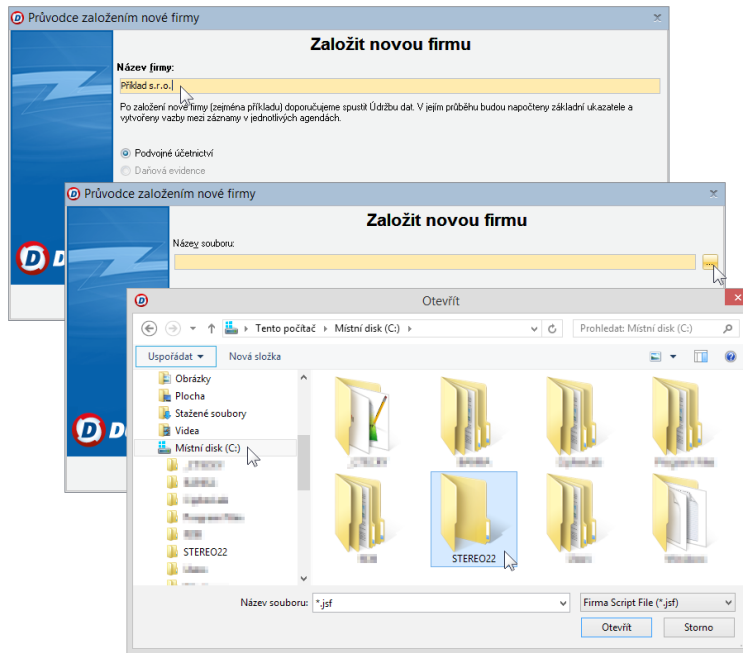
Průvodce založením nové firmy

Založit novou firmu

Název firmy:

Příklad s.r.o.

Po založení nové firmy (zejména příkladu) doporučujeme spustit Údržbu dat. V jejím průběhu budou napočteny základní ukazatele a vytvořeny vazby mezi záznamy v jednotlivých agendách.

Podvojné účetnictví

Daňová evidence

Průvodce založením nové firmy

Založit novou firmu

Název souboru:

...

Otevřít

Tento počítač › Místní disk (C:) ›

Prohledat: Místní disk (C:)

Uspořádat ▾

Nová složka

Obrázky

Plocha

Stažené soubory

Videa

Místní disk (C:)

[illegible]

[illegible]

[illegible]

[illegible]

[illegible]

STEREO22

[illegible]

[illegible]

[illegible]

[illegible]

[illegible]

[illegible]

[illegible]

STEREO22

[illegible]

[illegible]

Název souboru:

*.jsf

Firma Script File (*.jsf)

Otevřít

Storno